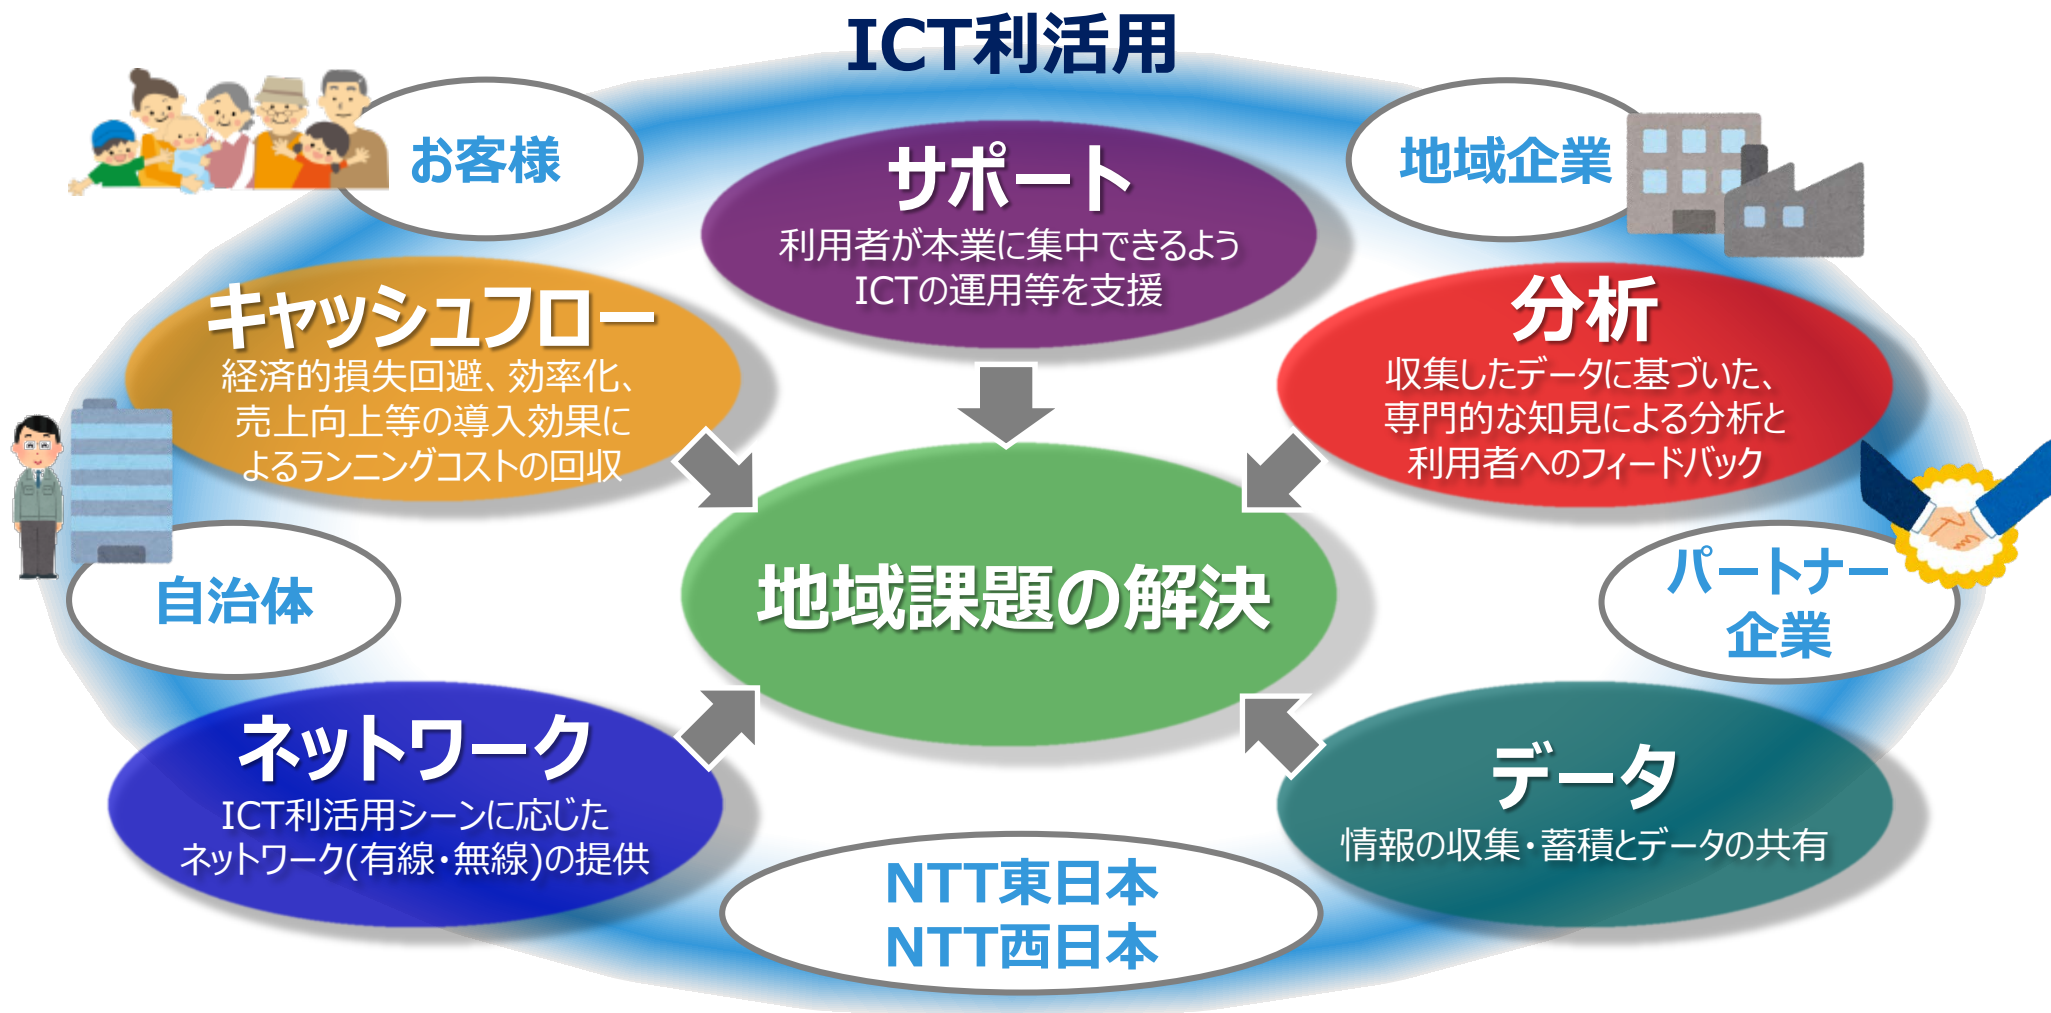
ICT利活用

お客様

サポート
利用者が本業に集中できるよう
ICTの運用等を支援

地域企業

キャッシュフロー
経済的損失回避、効率化、
売上向上等の導入効果に
よるランニングコストの回収

分析
収集したデータに基づいた、
専門的な知見による分析と
利用者へのフィードバック

地域課題の解決

自治体

パートナー
企業

ネットワーク
ICT利活用シーンに応じた
ネットワーク(有線・無線)の提供

データ
情報の収集・蓄積とデータの共有

NTT東日本
NTT西日本